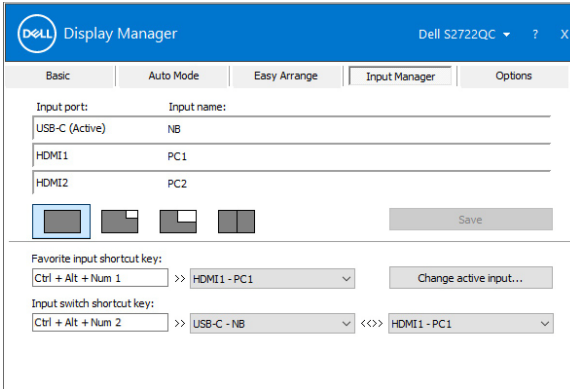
DELL Display Manager

Dell S2722QC ? X

Basic | Auto Mode | Easy Arrange | Input Manager | Options

Input port: Input name:

USB-C (Active) NB

HDMI1 PC1

HDMI2 PC2

Save

Favorite input shortcut key:

Ctrl + Alt + Num 1 >> HDMI1 - PC1

Change active input...

Input switch shortcut key:

Ctrl + Alt + Num 2 >> USB-C - NB <<>> HDMI1 - PC1